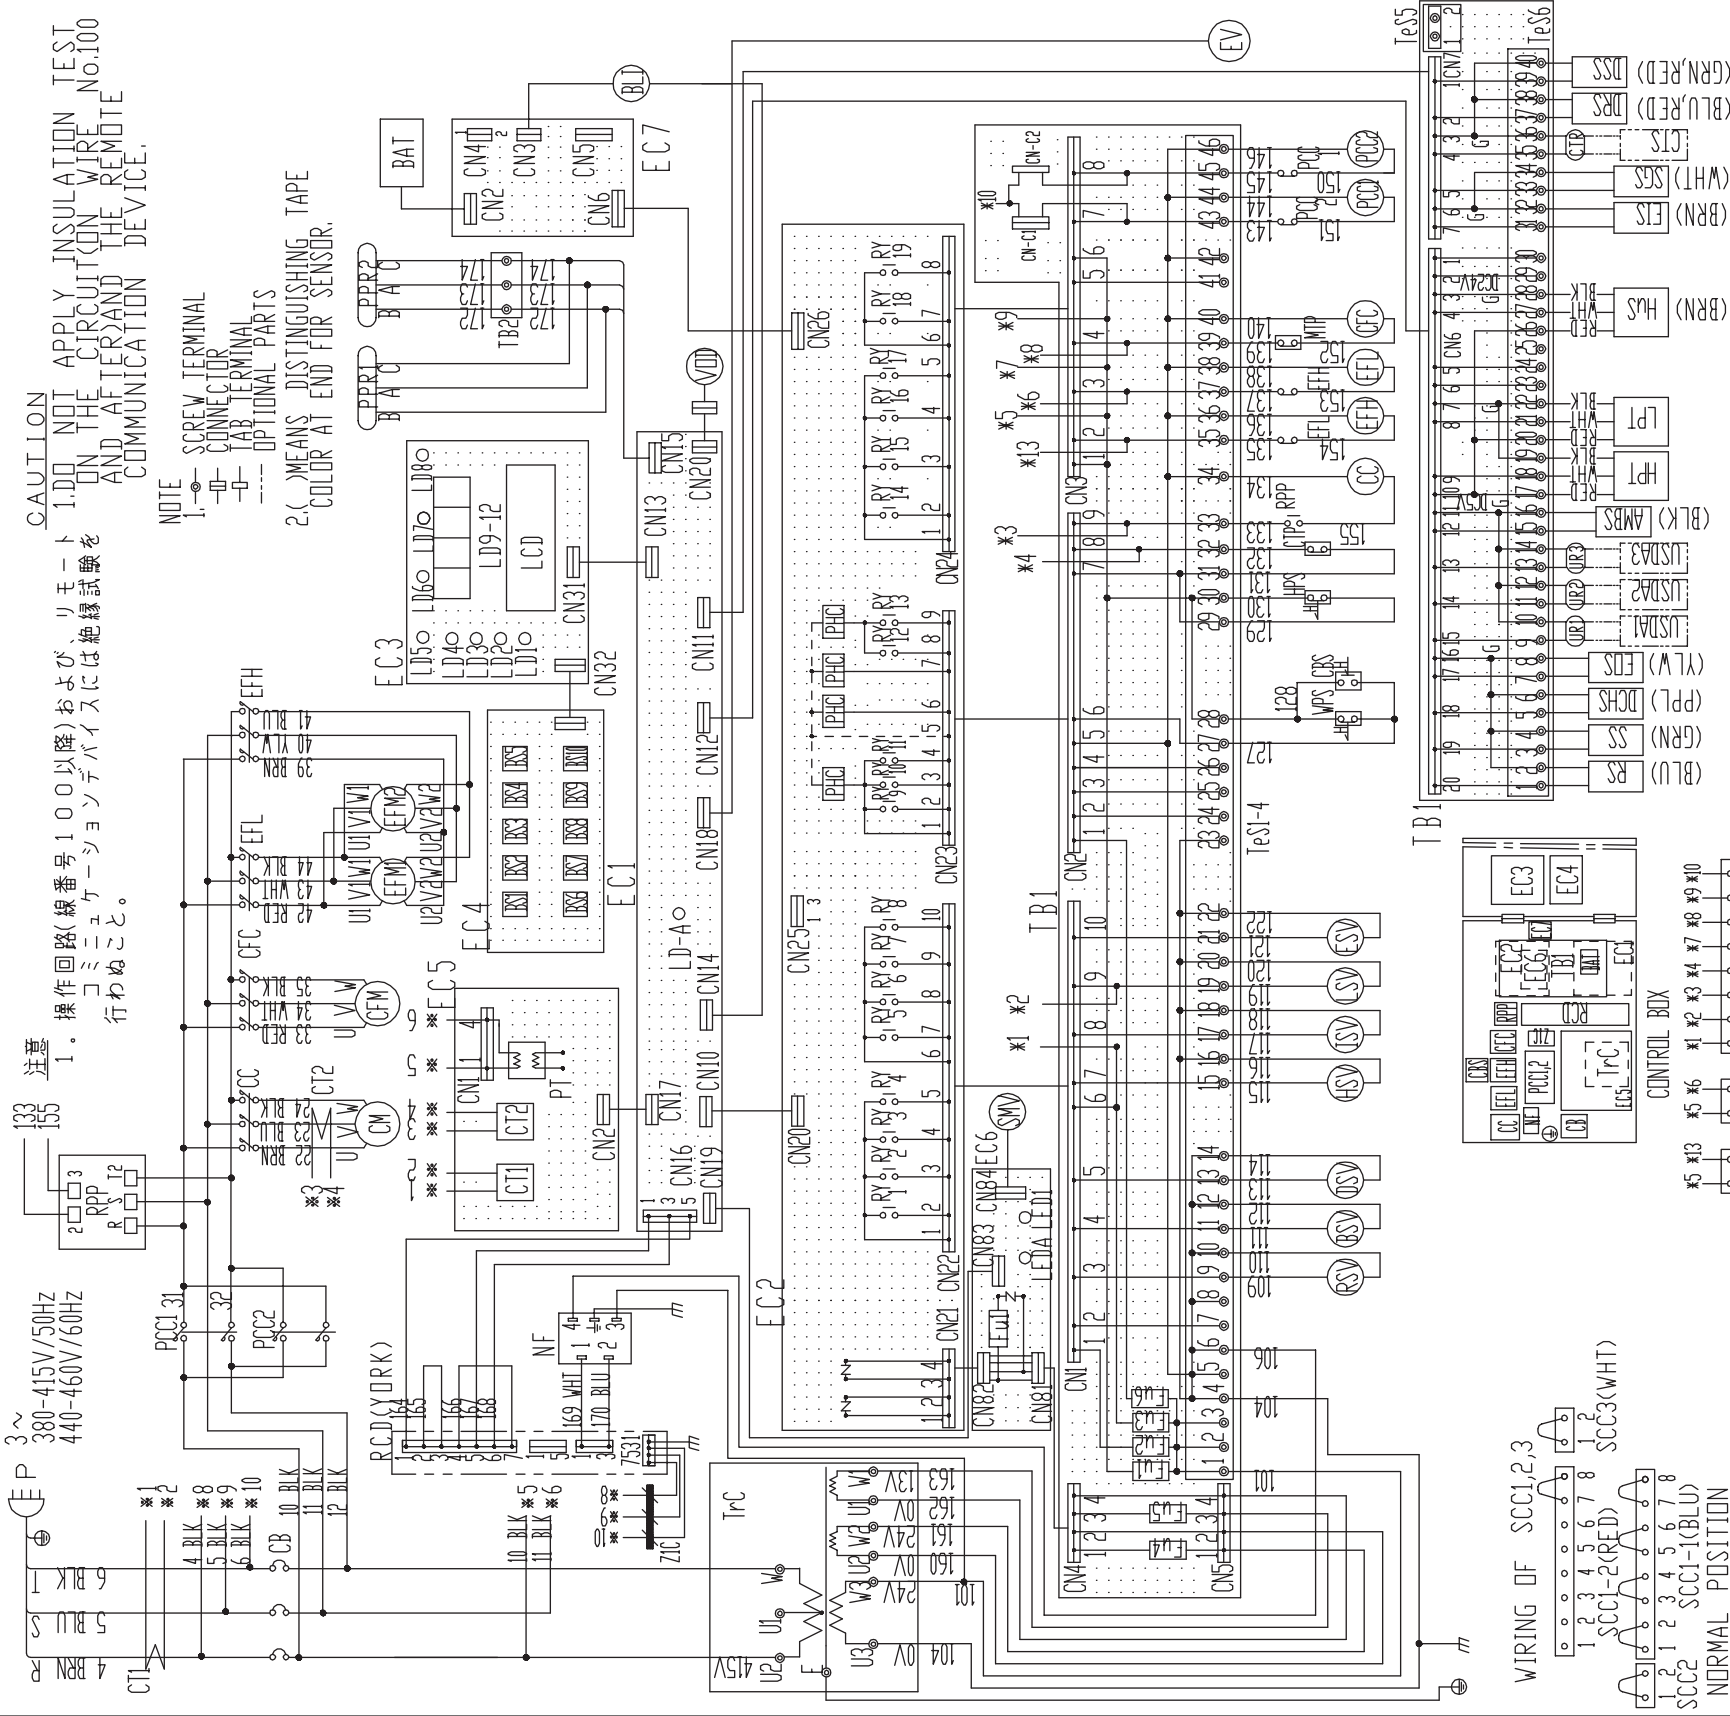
CAUTION
1.DO NOT APPLY INSULATION TEST ON THE CIRCUIT(ON WIRE No.100 AND AFTER)AND THE REMOTE COMMUNICATION DEVICE.

NOTE
1. SCREW TERMINAL
CONNECTOR
TAB TERMINAL
OPTIONAL PARTS
2.( )MEANS DISTINGUISHING TAPE COLOR AT END FOR SENSOR.

注意
1．操作回路(線番号100以降)および、リモートコミュニケーションデバイスには絶縁試験を行わぬこと。

3~
380-415V/50Hz
440-460V/60Hz

P
R 4 BRN
S 5 BLU
T 6 BLK
CT1
CB
4 BLK ※8
5 BLK ※9
6 BLK ※10
※1
※2
10 BLK ※5
11 BLK ※6
10 BLK
11 BLK
12 BLK
PCC1 31
32
PCC2
RPP
133
155
CM
22 BRN
23 BLU
24 BLK
CC
CT2
CFM
33 RED
34 WHT
35 BLK
CFC
EFM1
EFM2
42 RED
43 WHT
44 BLK
EFL
39 BRN
40 YLW
41 BLU
EFH
EC5
PT
CT1
CT2
CN1
CN2
EC4
RS1 RS2 RS3 RS4 RS5 RS6 RS7 RS8 RS9 RS10
EC1
EC3
LD1 LD2 LD3 LD4 LD5 LD6 LD7 LD8
LD9-12
LCD
CN31
CN32
LD-A
CN13 CN14 CN16 CN17 CN10 CN19 CN18 CN12 CN11 CN15 CN20
VDD
BAT
EC7
CN2 CN3 CN4 CN5 CN6
BLI
EV
PPR1
PPR2
TB2
172 173 174
RCD(YORK)
164 165 166 167 168
NF
169 WHT
170 BLU
ZIC
TrC
U1 U2 U3 W1 W2 W3 V1 V2 V3
415V
163 13V
162 0V
161 24V
160 0V
24V
104 0V
101
EC2
CN20 CN21 CN22 CN23 CN24 CN25 CN26
RY 1-19
PHC
EC6
SMV
LED1
CN81 CN82 CN83 CN84
Fu1 Fu2 Fu3 Fu4 Fu5 Fu6
CN1 CN2 CN3 CN4 CN5
TB1
TeS1-4
101 104 106
RSV BSV DSV HSV ISV LSV ESV
109 110 111 112 113 114 115 116 117 118 119 120 121 122
CN-C1 CN-C2
※10
※9 ※8 ※7 ※6 ※5 ※13 ※3 ※4 ※1 ※2
PCC1 PCC2 CFC EFL EFH CC
143 144 145 146 150 151
139 140 MTP
136 137 138 152 153 154
134 RPP
129 130 131 132 133 CTP HPS 155
127 128 WPS CBS
TeS5
TeS6
1CN7
DSS (GRN,RED)
DRS (BLU,RED)
CTS
DCS (WHT)
EIS (BRN)
HuS (BRN)
BLK WHT RED
LPT
HPT
AMBS (BLK)
USDA1 USDA2 USDA3
UR1 UR2 UR3
EDS (YLW)
DCHS (PPL)
SS (GRN)
RS (BLU)
DC24V
CN6
TB1
EC3 EC4
CONTROL BOX
CC CB CTF EFL EFH CFC PCC1,2 RPP TrC RCD CBS
※5 ※13 ※5 ※6 ※1 ※2 ※3 ※4 ※7 ※8 ※9 ※10
WIRING OF SCC1,2,3
SCC1-2(RED)
SCC1-1(BLU)
SCC2
SCC3(WHT)
NORMAL POSITION